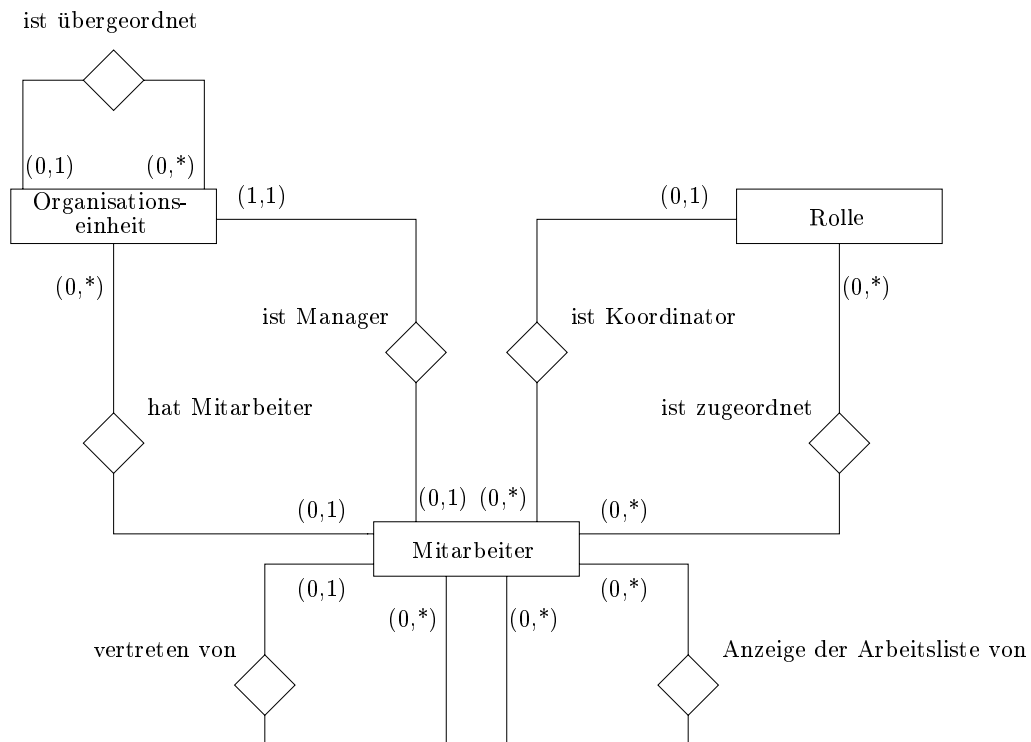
ist übergeordnet

(0,1)
(0,*)

Organisationseinheit

(1,1)

(0,1)

Rolle

(0,*)

(0,*)

ist Manager

ist Koordinator

hat Mitarbeiter

ist zugeordnet

(0,1)
(0,1)
(0,*)
(0,*)

Mitarbeiter

(0,1)
(0,*)
(0,*)
(0,*)

vertreten von

Anzeige der Arbeitsliste von